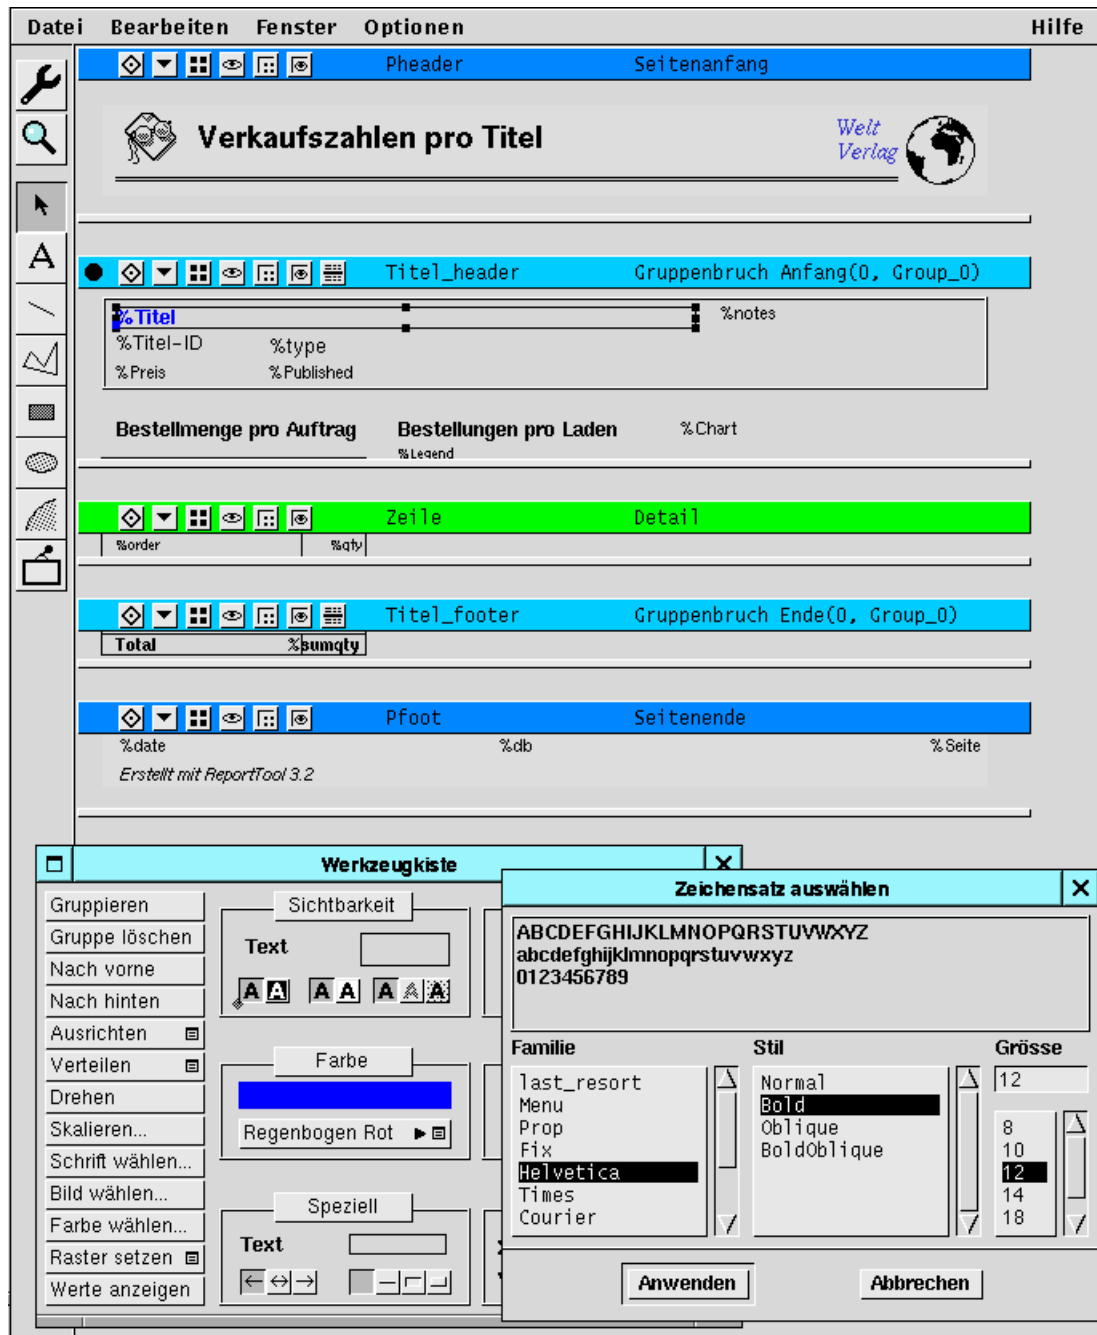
Datei Bearbeiten Fenster Optionen Hilfe

Pheader Seitenanfang

Verkaufszahlen pro Titel

Welt Verlag

Titel_header Gruppenbruch Anfang(0, Group_0)

%Titel

%notes

%Titel-ID %type

%Preis %Published

Bestellmenge pro Auftrag

Bestellungen pro Laden

%Chart

%Legend

Zeile Detail

%order %qty

Titel_footer Gruppenbruch Ende(0, Group_0)

Total %sumqty

Pfoot Seitenende

%date %db %Seite

Erstellt mit ReportTool 3.2

Werkzeugkiste

Gruppieren

Gruppe löschen

Nach vorne

Nach hinten

Ausrichten

Verteilen

Drehen

Skalieren...

Schrift wählen...

Bild wählen...

Farbe wählen...

Raster setzen

Werte anzeigen

Sichtbarkeit

Text

Farbe

Regenbogen Rot

Speziell

Text

Zeichensatz auswählen

ABCDEFGHIJKLMNOPQRSTUVWXYZ
abcdefghijklmnopqrstuvwxyz
0123456789

Familie

last_resort
Menu
Prop
Fix
Helvetica
Times
Courier

Stil

Normal
Bold
Oblique
BoldOblique

Grösse

12

8
10
12
14
18

Anwenden

Abbrechen